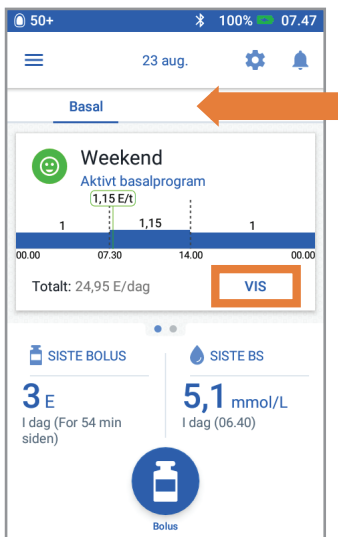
50+ 100% 07.47

23 aug.

Basal

Weekend
Aktivt basalprogram

1,15 E/t

1 1,15 1

00.00 07.30 14.00 00.00

Totalt: 24,95 E/dag

VIS

SISTE BOLUS
3 E
I dag (For 54 min siden)

SISTE BS
5,1 mmol/L
I dag (06.40)

Bolus